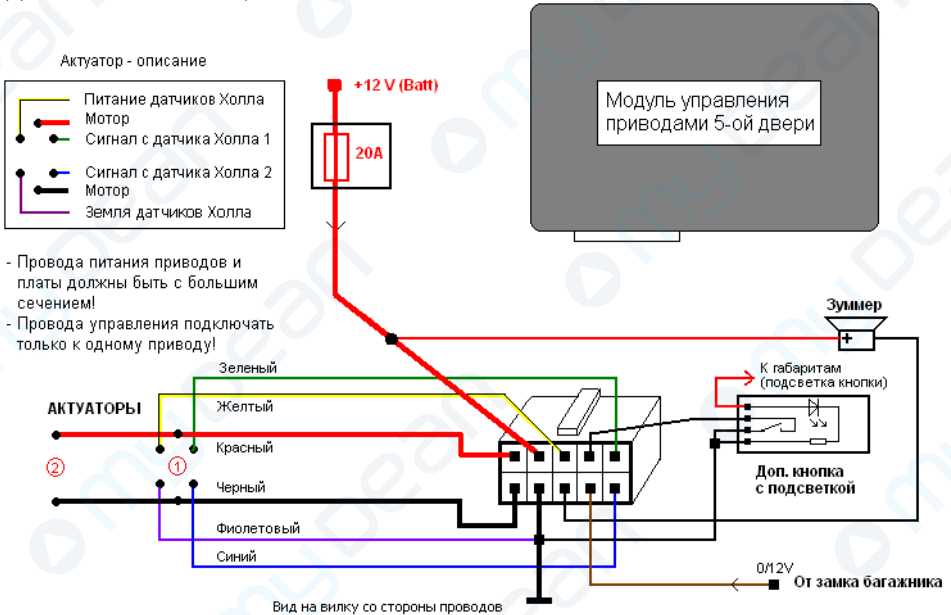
Актуатор - описание

Питание датчиков Холла
Мотор
Сигнал с датчика Холла 1

Сигнал с датчика Холла 2
Мотор
Земля датчиков Холла

- Провода питания приводов и платы должны быть с большим сечением!
- Провода управления подключать только к одному приводу!

+12 V (Batt)

20A

Модуль управления приводами 5-ой двери

Зуммер

+

К габаритам (подсветка кнопки)

АКТУАТОРЫ

Зеленый

Желтый

Красный

Черный

Фиолетовый

Синий

2

1

Доп. кнопка с подсветкой

0/12V

От замка багажника

Вид на вилку со стороны проводов